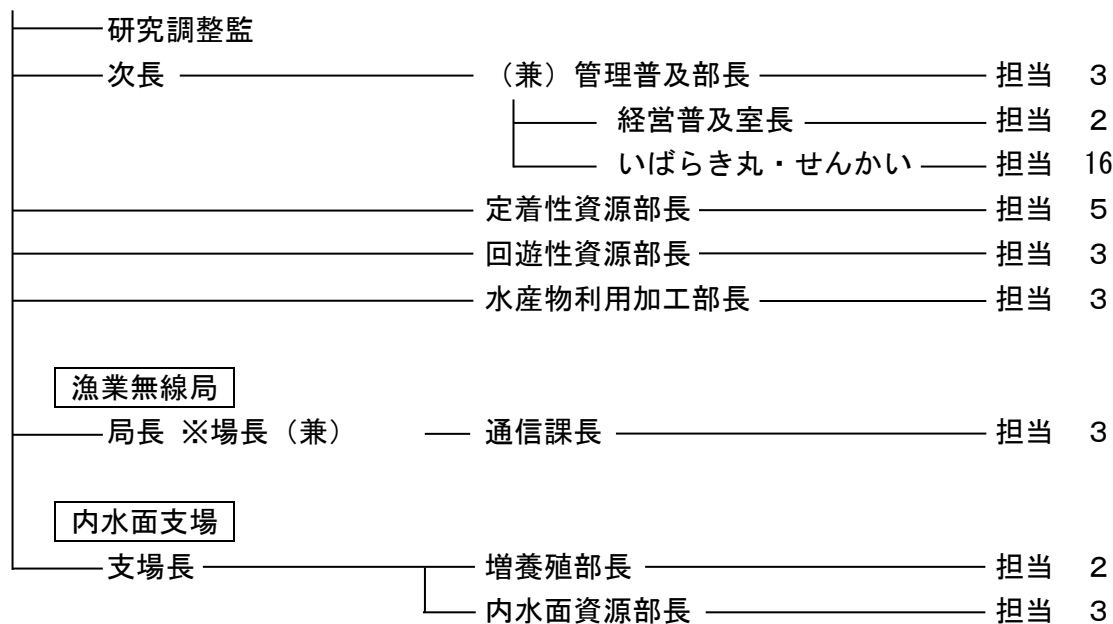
研究調整監
次長
（兼）管理普及部長 担当 3
経営普及室長 担当 2
いばらき丸・せんかい 担当 16
定着性資源部長 担当 5
回遊性資源部長 担当 3
水産物利用加工部長 担当 3

漁業無線局
局長 ※場長（兼） 通信課長 担当 3

内水面支場
支場長 増養殖部長 担当 2
内水面資源部長 担当 3